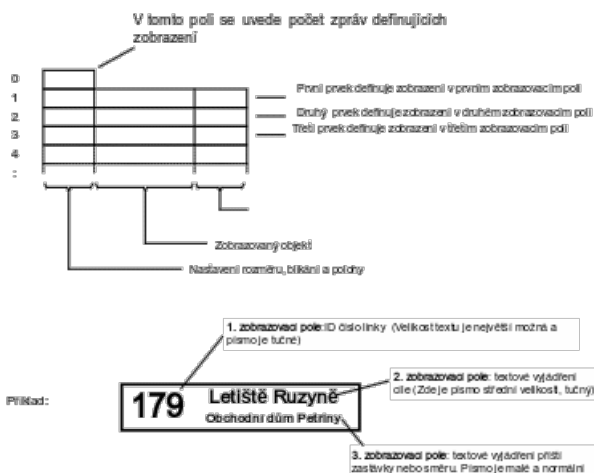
V tomto poli se uvede počet zpráv definujících zobrazení

0
1
2
3
4
:

První prvek definuje zobrazení v prvním zobrazovacím poli
Druhý prvek definuje zobrazení v druhém zobrazovacím poli
Třetí prvek definuje zobrazení v třetím zobrazovacím poli

Zobrazovaný objekt
Nastavení rozměru, blikání a polohy

1. zobrazovací pole: ID číslo linky (Velikost textu je největší možná a písmo je tučné)

2. zobrazovací pole: textové vyjádření cíle (Zde je písmo střední velikosti, tučný)

Příklad:

179 Letiště Ruzyně
Obchodní dům Petriny

3. zobrazovací pole: textové vyjádření příští zastávky nebo směru. Písmo je malé a normální